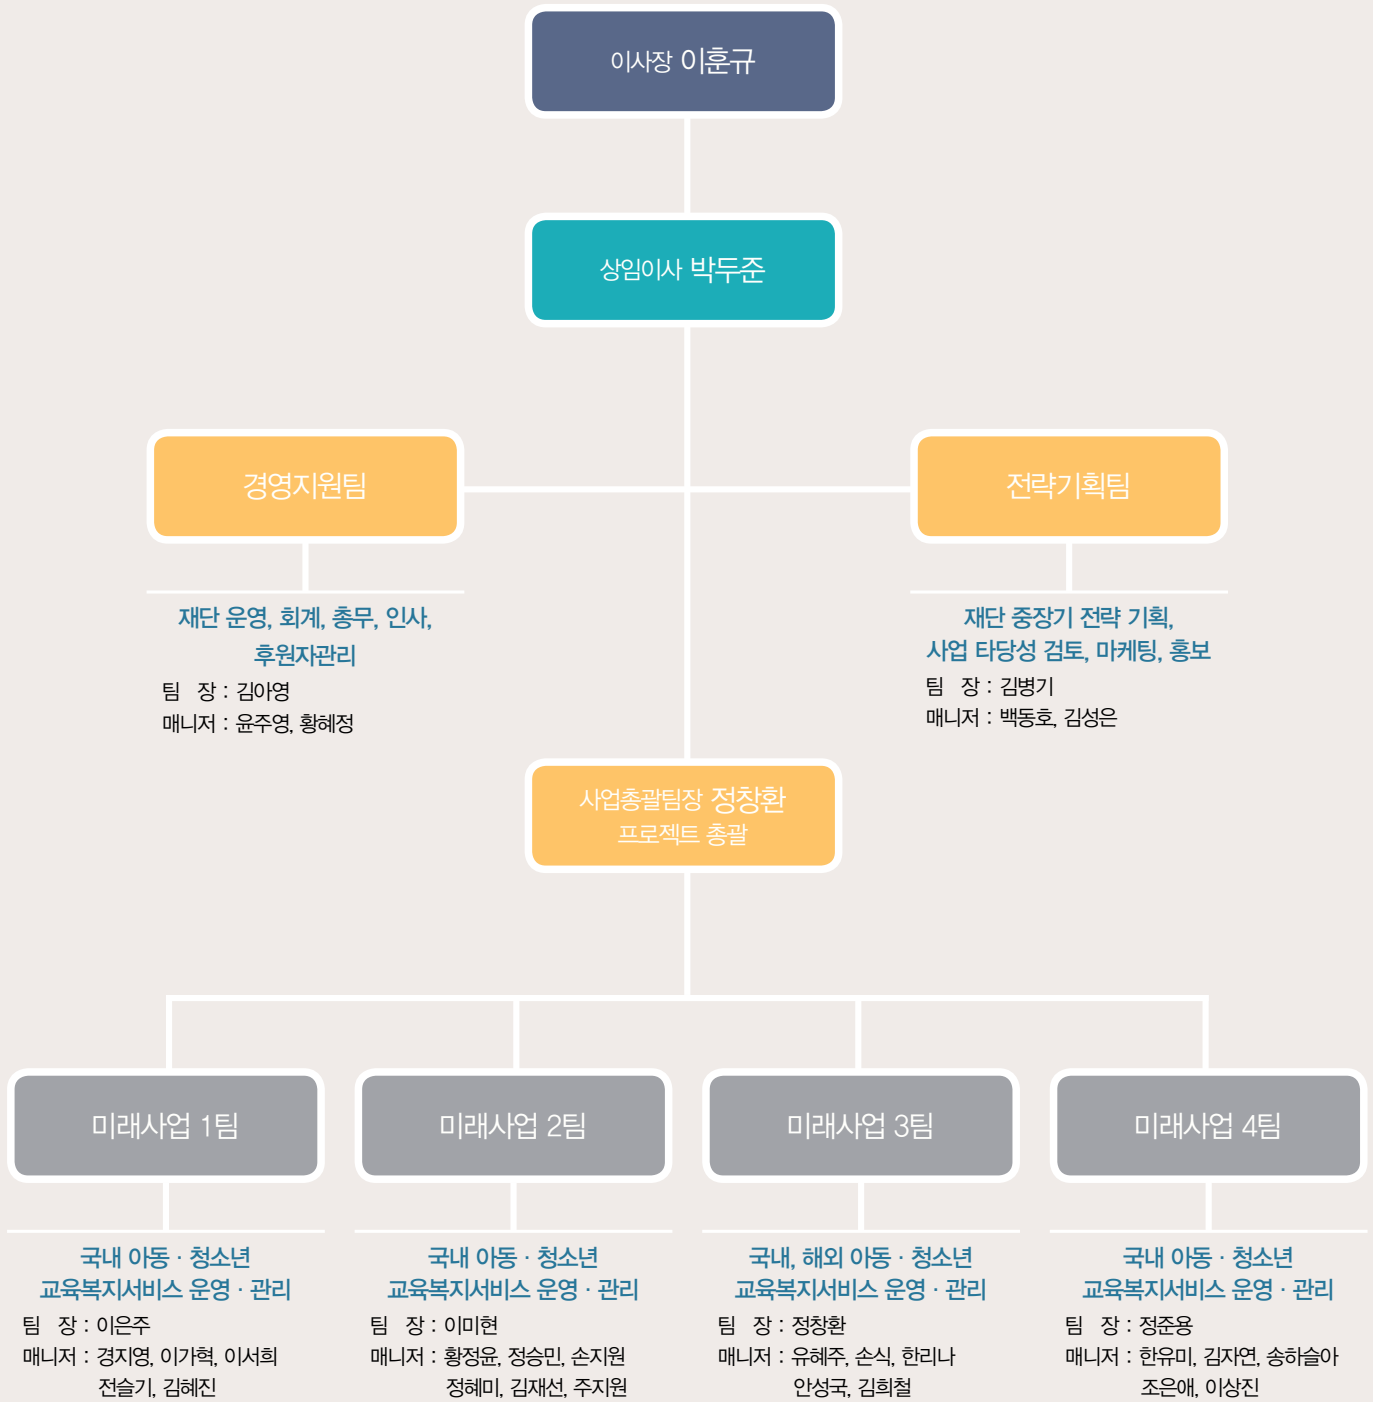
이사장 이훈규

상임이사 박두준

경영지원팀

재단 운영, 회계, 총무, 인사, 후원자관리
팀 장 : 김아영
매니저 : 윤주영, 황혜정

전략기획팀

재단 중장기 전략 기획, 사업 타당성 검토, 마케팅, 홍보
팀 장 : 김병기
매니저 : 백동호, 김성은

사업총괄팀장 정창환
프로젝트 총괄

미래사업 1팀

국내 아동 · 청소년 교육복지서비스 운영 · 관리
팀 장 : 이은주
매니저 : 경지영, 이가혁, 이서희 전슬기, 김혜진

미래사업 2팀

국내 아동 · 청소년 교육복지서비스 운영 · 관리
팀 장 : 이미현
매니저 : 황정윤, 정승민, 손지원 정혜미, 김재선, 주지원

미래사업 3팀

국내, 해외 아동 · 청소년 교육복지서비스 운영 · 관리
팀 장 : 정창환
매니저 : 유혜주, 손식, 한리나 안성국, 김희철

미래사업 4팀

국내 아동 · 청소년 교육복지서비스 운영 · 관리
팀 장 : 정준용
매니저 : 한유미, 김자연, 송하슬아 조은애, 이상진